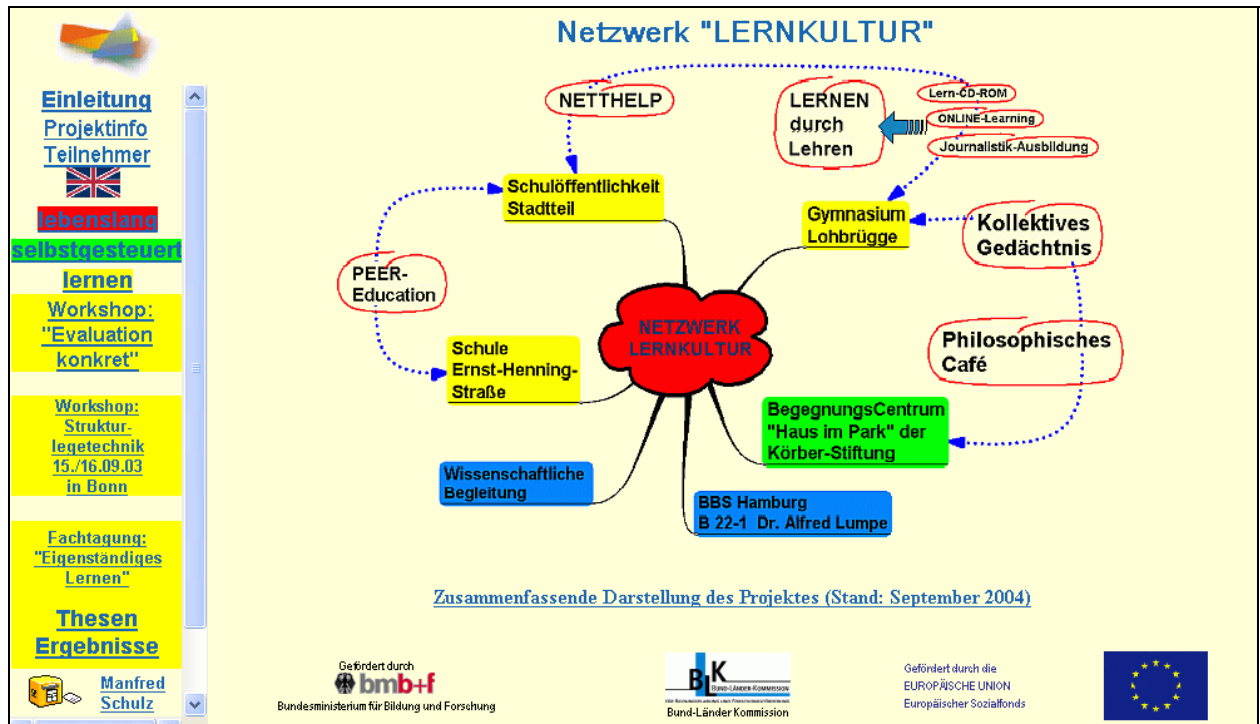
Einleitung
Projektinfo
Teilnehmer

lebenslang
selbstgesteuert
lernen

Workshop: "Evaluation konkret"

Workshop: Strukturlegetechnik 15./16.09.03 in Bonn

Fachtagung: "Eigenständiges Lernen"

Thesen
Ergebnisse

Manfred Schulz

Netzwerk "LERNKULTUR"

NETTHELP

LERNEN durch Lehren

Lern-CD-ROM

ONLINE-Learning

Journalistik-Ausbildung

Schulöffentlichkeit Stadtteil

Gymnasium Lohbrügge

Kollektives Gedächtnis

PEER-Education

NETZWERK LERNKULTUR

Philosophisches Café

Schule Ernst-Henning-Straße

BegegnungsCentrum "Haus im Park" der Körber-Stiftung

Wissenschaftliche Begleitung

BBS Hamburg B 22-1 Dr. Alfred Lumpe

Zusammenfassende Darstellung des Projektes (Stand: September 2004)

Gefördert durch
bmb+f
Bundesministerium für Bildung und Forschung

BLK
Bund-Länder-Kommission
Bund-Länder Kommission

Gefördert durch die
EUROPÄISCHE UNION
Europäischer Sozialfonds